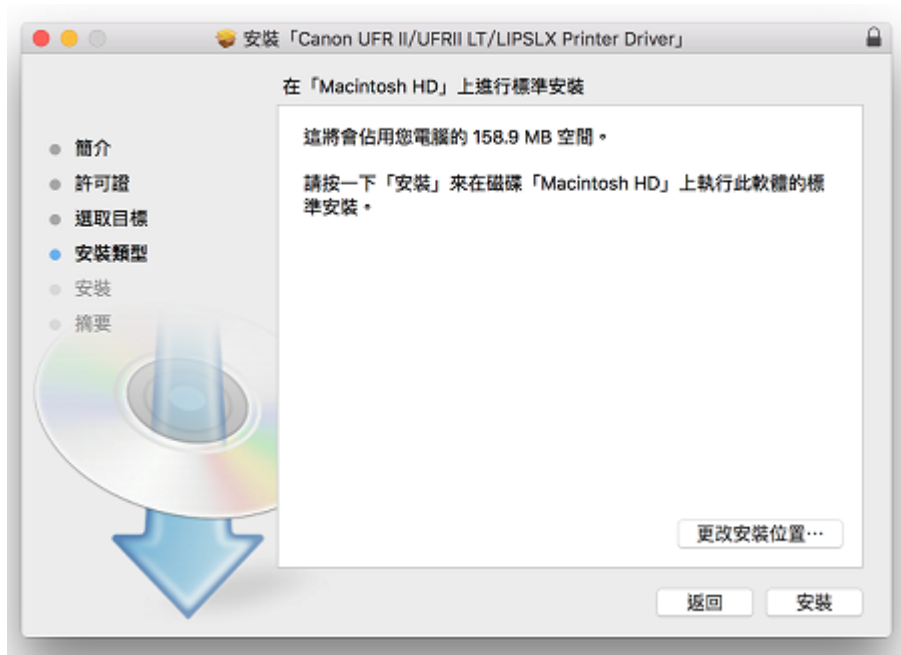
安裝「Canon UFR II/UFRII LT/LIPSLX Printer Driver」

在「Macintosh HD」上進行標準安裝

簡介
許可證
選取目標
安裝類型
安裝
摘要

這將會佔用您電腦的 158.9 MB 空間。

請按一下「安裝」來在磁碟「Macintosh HD」上執行此軟體的標準安裝。

更改安裝位置⋯

返回
安裝